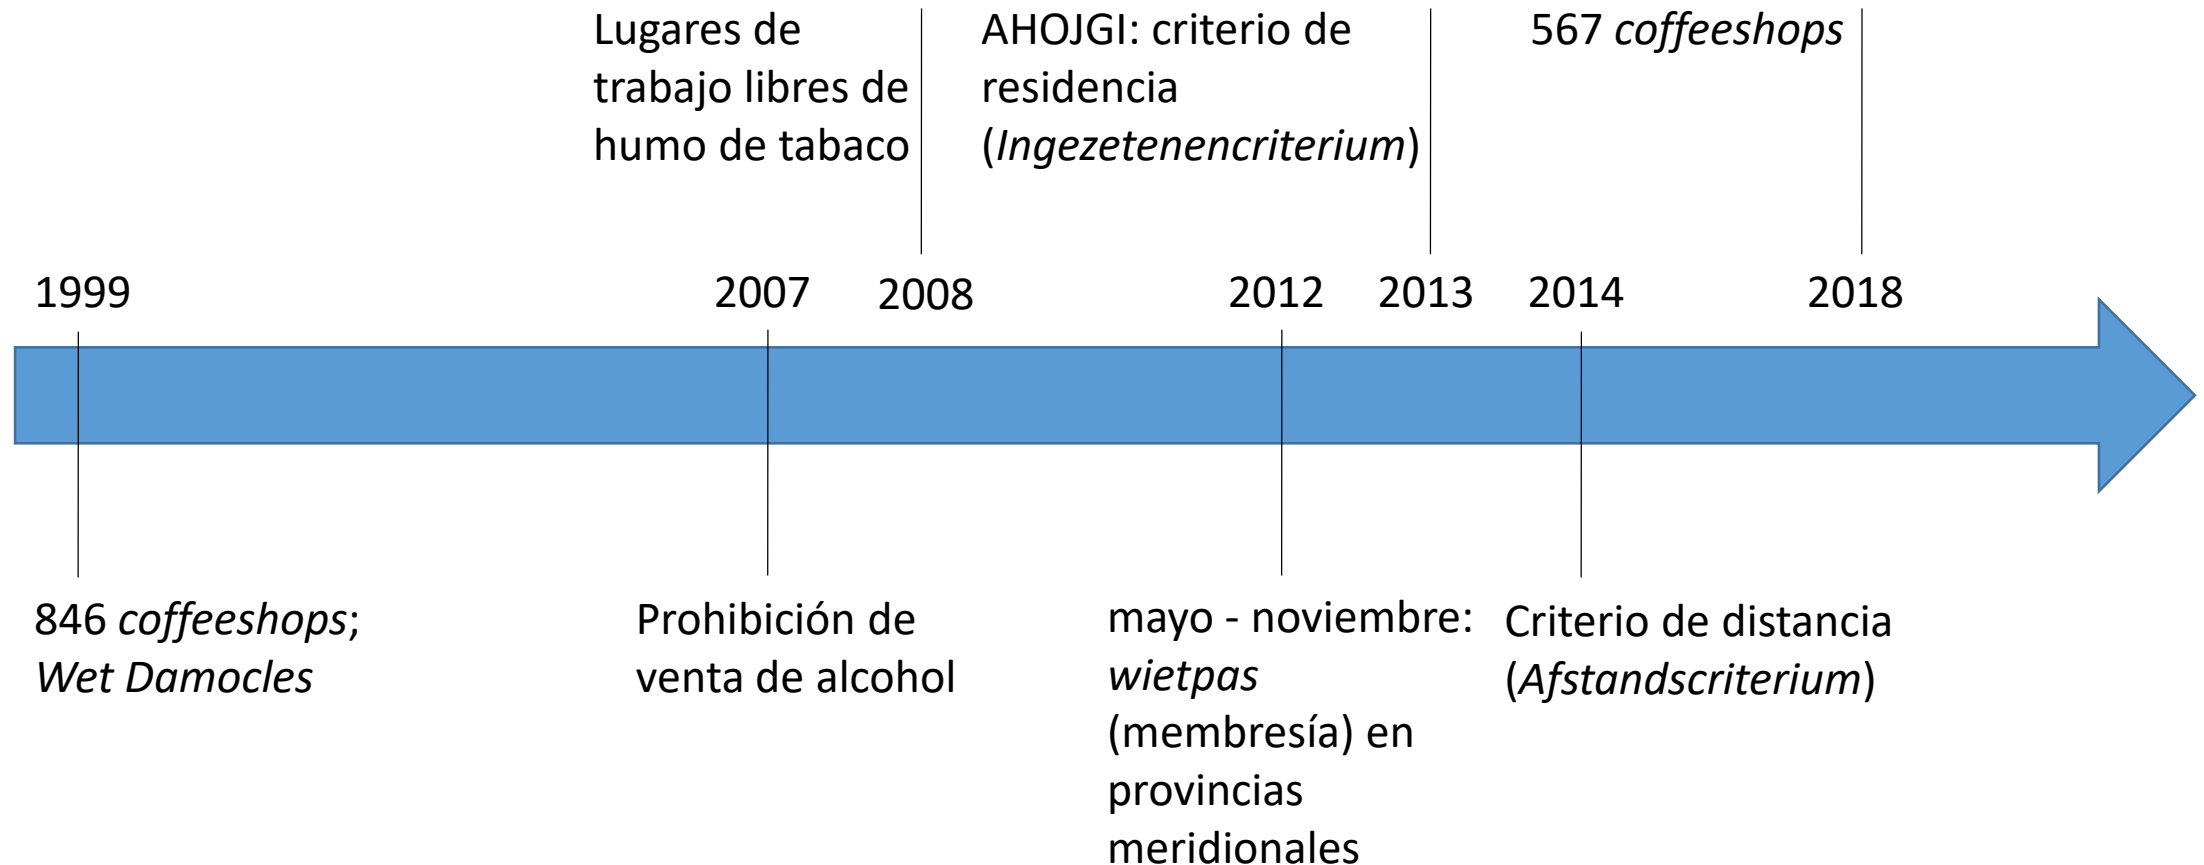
Lugares de trabajo libres de humo de tabaco

AHOJGI: criterio de residencia (Ingezetenencriterium)

567 coffeeshops

1999

2007

2008

2012

2013

2014

2018

846 coffeeshops; Wet Damocles

Prohibición de venta de alcohol

mayo - noviembre: wietpas (membresía) en provincias meridionales

Criterio de distancia (Afstandscriterium)